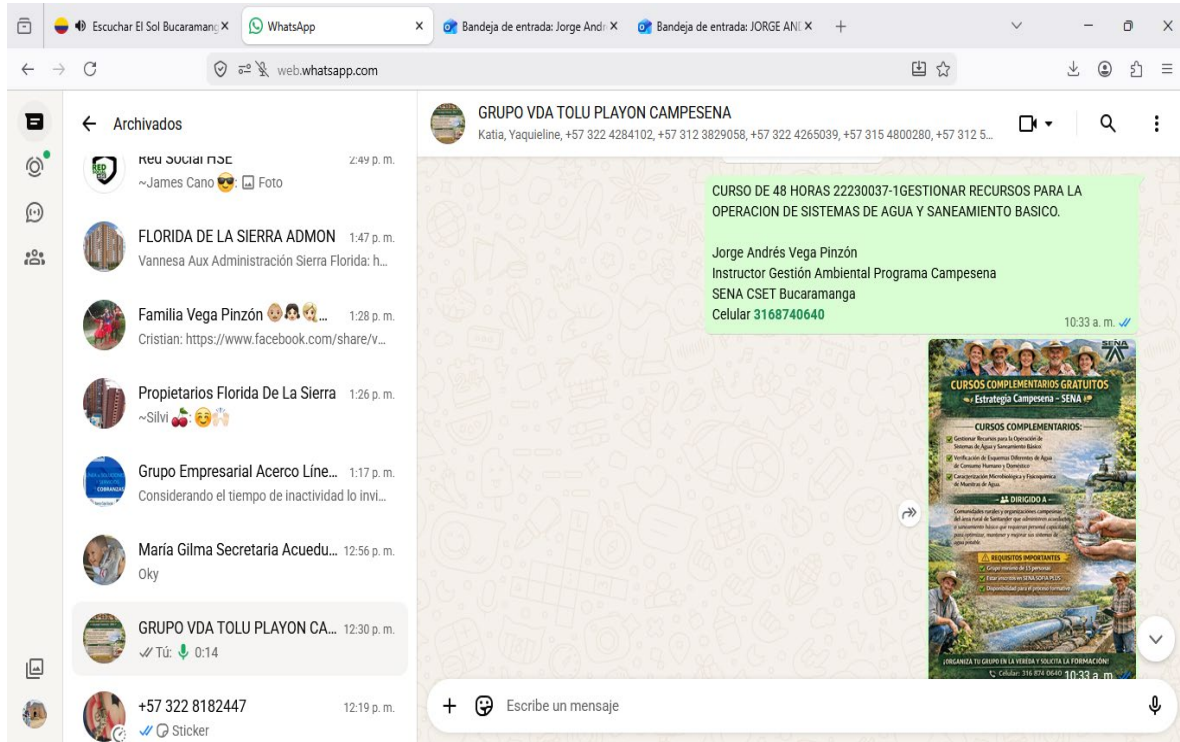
Escuchar El Sol Bucaramang ×
WhatsApp ×
Bandeja de entrada: Jorge Andr ×
Bandeja de entrada: JORGE AN ×
+

web.whatsapp.com

← Archivados

Red Social HSE 2:49 p. m.
~James Cano 😎: Foto

FLORIDA DE LA SIERRA ADMON 1:47 p. m.
Vannesa Aux Administración Sierra Florida: h...

Familia Vega Pinzón ... 1:28 p. m.
Cristian: https://www.facebook.com/share/v...

Propietarios Florida De La Sierra 1:26 p. m.
~Silvi

Grupo Empresarial Acerco Líne... 1:17 p. m.
Considerando el tiempo de inactividad lo invi...

María Gilma Secretaria Acuedu... 12:56 p. m.
Oky

GRUPO VDA TOLU PLAYON CA... 12:30 p. m.
Tú: 0:14

+57 322 8182447 12:19 p. m.
Sticker

GRUPO VDA TOLU PLAYON CAMPESENA
Katia, Yaquieline, +57 322 4284102, +57 312 3829058, +57 322 4265039, +57 315 4800280, +57 312 5...

CURSO DE 48 HORAS 22230037-1GESTIONAR RECURSOS PARA LA OPERACION DE SISTEMAS DE AGUA Y SANEAMIENTO BASICO.

Jorge Andrés Vega Pinzón
Instructor Gestión Ambiental Programa Campesena
SENA CSET Bucaramanga
Celular 3168740640
10:33 a. m.

SENA
CURSOS COMPLEMENTARIOS GRATUITOS
Estrategia Campesena - SENA
CURSOS COMPLEMENTARIOS:
Gestionar Recursos para la Operación de Sistemas de Agua y Saneamiento Básico
Verificación de Esquemas Diferentes de Agua de Consumo Humano y Doméstico
Caracterización Microbiológica y Fisicoquímica de Muestras de Agua
DIRIGIDO A
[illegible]
REQUISITOS IMPORTANTES
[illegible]
¡ORGANIZA TU GRUPO EN LA VEREDA Y SOLICITA LA FORMACIÓN!
Celular: 316 874 0640
10:33 a. m.

Escribe un mensaje